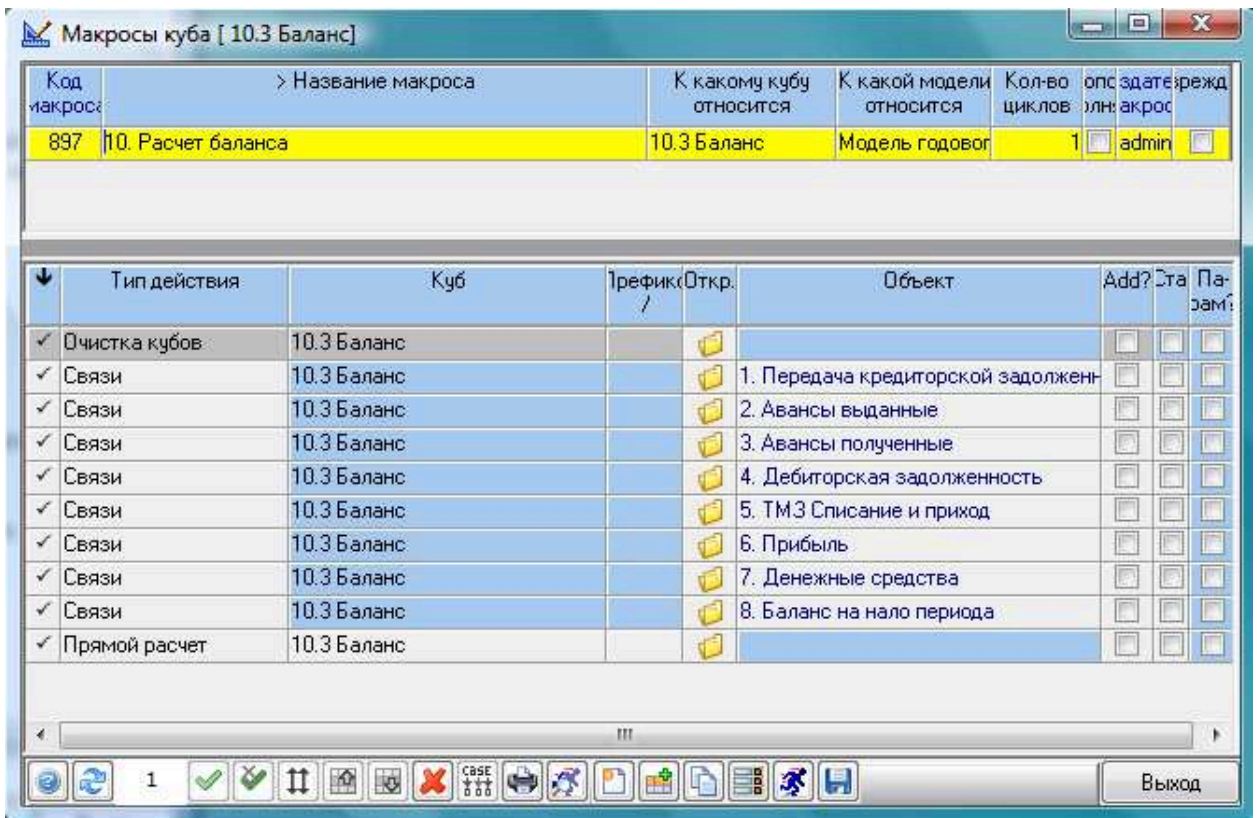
Макросы куба [ 10.3 Баланс]

| Код макроса | > Название макроса | К какому кубу относится | К какой модели относится | Кол-во циклов | опс олн | здате акрос | режд |
|---|---|---|---|---|---|---|---|
| 897 | 10. Расчет баланса | 10.3 Баланс | Модель годовог | 1 | | admin | |

| | Тип действия | Куб | Трефикс / | Откр. | Объект | Add? | Ста | Па-рам? |
|---|---|---|---|---|---|---|---|---|
| ✓ | Очистка кубов | 10.3 Баланс | | | | | | |
| ✓ | Связи | 10.3 Баланс | | | 1. Передача кредиторской задолженн | | | |
| ✓ | Связи | 10.3 Баланс | | | 2. Авансы выданные | | | |
| ✓ | Связи | 10.3 Баланс | | | 3. Авансы полученные | | | |
| ✓ | Связи | 10.3 Баланс | | | 4. Дебиторская задолженность | | | |
| ✓ | Связи | 10.3 Баланс | | | 5. ТМЗ Списание и приход | | | |
| ✓ | Связи | 10.3 Баланс | | | 6. Прибыль | | | |
| ✓ | Связи | 10.3 Баланс | | | 7. Денежные средства | | | |
| ✓ | Связи | 10.3 Баланс | | | 8. Баланс на нало периода | | | |
| ✓ | Прямой расчет | 10.3 Баланс | | | | | | |

1 CASE Выход